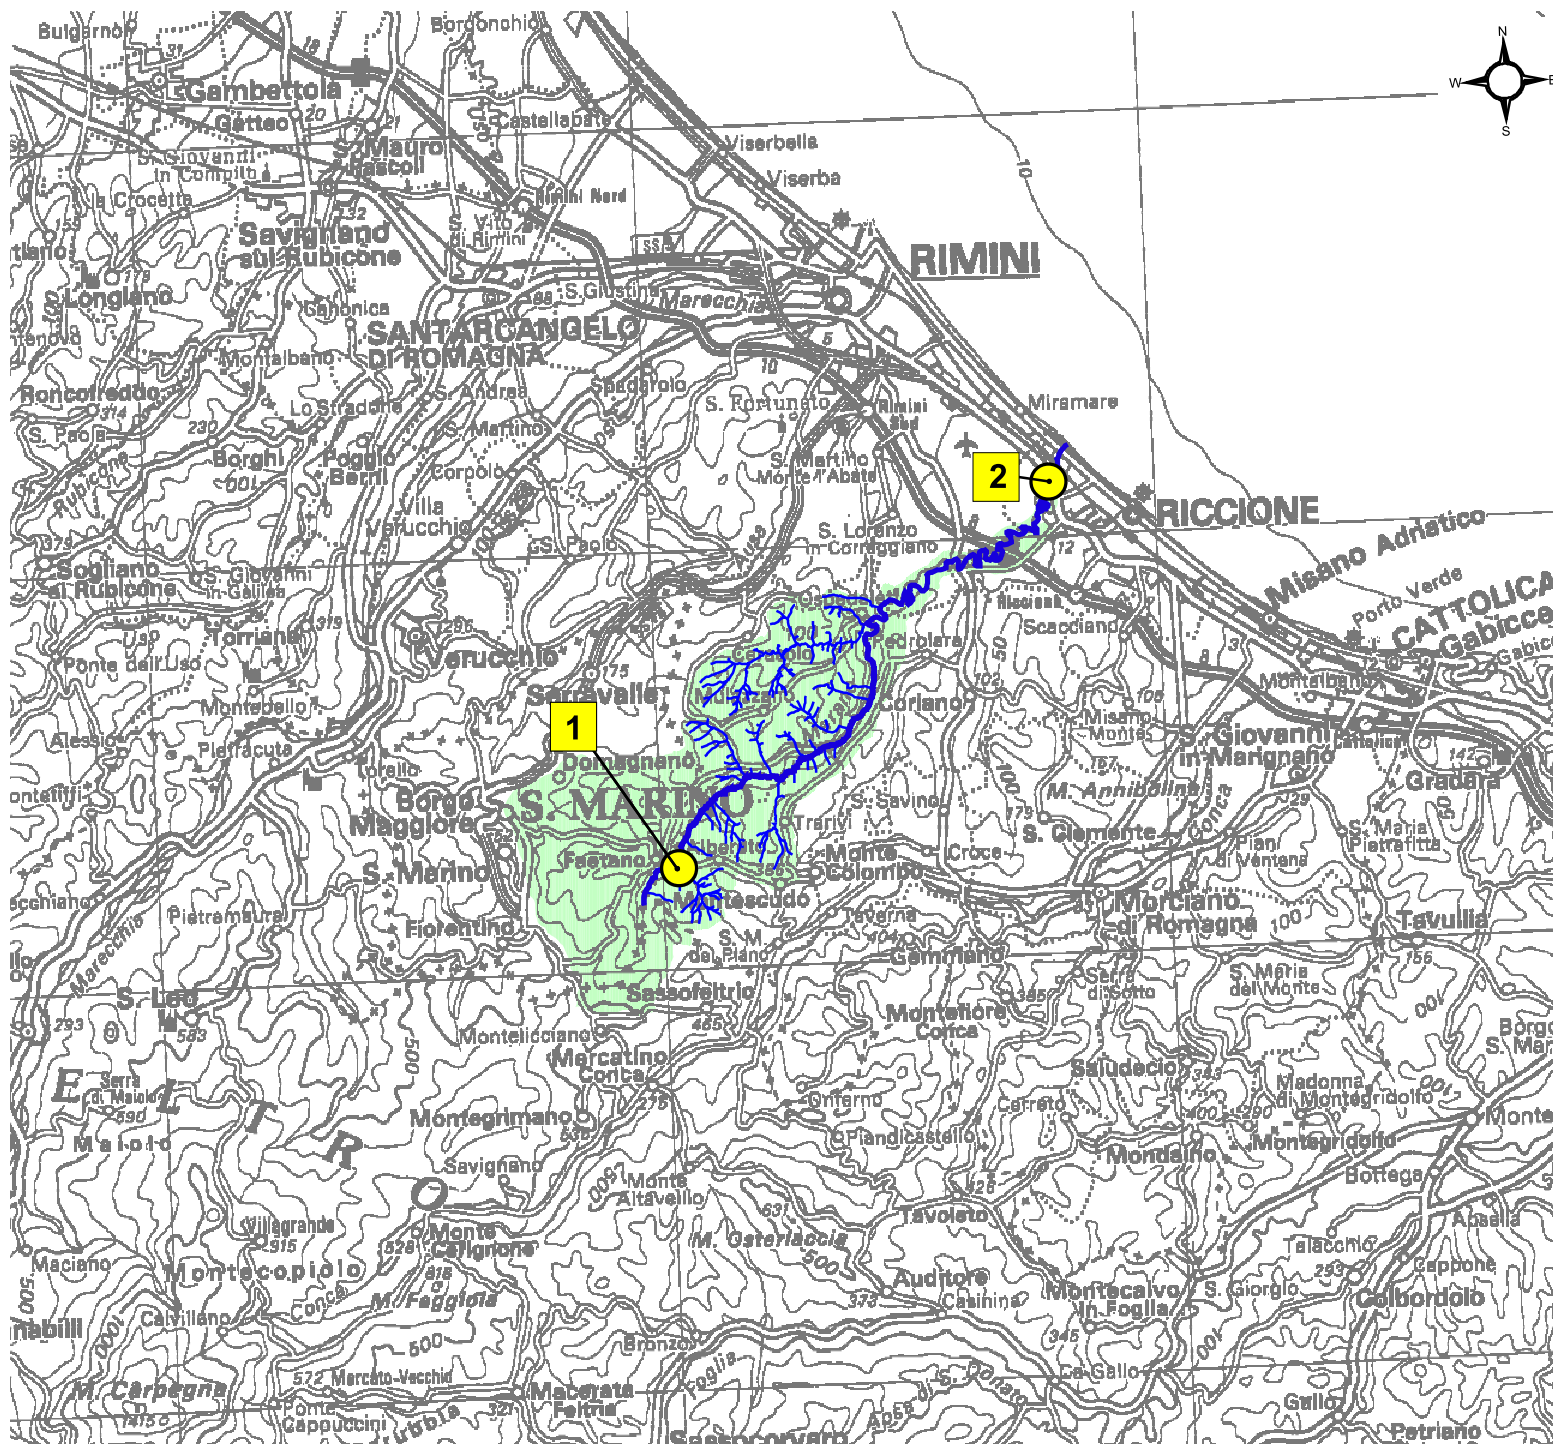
N
W
E
S

Bulgarnò
Borgonchio
Gambettola
Gatteo
S. Mauro Pascoli
S. Giovanni in Compito
Castellabate
Viserbella
Viserba
La Crocetta
Rimini Nord
S. Vito di Rimini
Savignano sul Rubicone
RIMINI
S. Giustina
Marecchia
Longiano
Canonica
SANTARCANGELO DI ROMAGNA
Montalbano
Spadarolo
Roncofreddo
Lo Stradone
S. Andrea
S. Fortunato
Rimini Sud
Miramare
S. Paola
S. Martino
Borghi
Poggio Berni
Corpolò
S. Martino Monte l'Abate
2
RICCIONE
Villa Verucchio
S. Lorenzo in Correggiano
Misano Adriatico
Sogliano al Rubicone
S. Giovanni in Galilea
S. Paolo
Riccione
Scacciano
Porto Verde
CATTOLICA
Gabicce
Torriana
Uso
Ponte dell'Uso
Verucchio
Coriano
Montalbano
Serravalle
Misano Monte
S. Giovanni in Marignano
Montebello
1
Domagnano
Alessio
Pietracuta
Borgo Maggiore
S. MARINO
S. Savino
M. Annibolina
Gradara
Trarivi
S. Clemente
Conca
Piani di Ventena
S. Maria Pietrafitta
Faetano
S. Marino
Monte Colombo
Croce
Montescudo
Morciano di Romagna
Tavullia
Pietramaura
Fiorentino
Taverna
S. M. del Piano
Gemmano
Marecchia
S. Leo
Serra di Sotto
S. Maria del Monte
Sassofeltrio
Montefiore Conca
Montelicciano
Mercatino Conca
Saludecio
Madonna di Montegridolfo
E
L
T
R
O
Serra di Maiolo
Maiolo
Montegrimano
Onferno
Cerreto
Montegridolfo
Plandicastello
Mondaino
Savignano
Bottega
Monte Altavello
Villagrande
M. Osteriaccia
Tavoleto
Montecopiolo
Monte Calvignone
Auditore
Casinina
Montecalvo in Foglia
S. Giorgio
Taiaccio
Colbordolo
Maciano
Conca
M. Faggiola
Calvillano
Bronzo
Foglia
M. Carpegna
Mercato Vecchio
Macerata Feltria
Ca Gallo
Gallo
Ponte Cappuccini
Petriano
500
1000
100
10
50